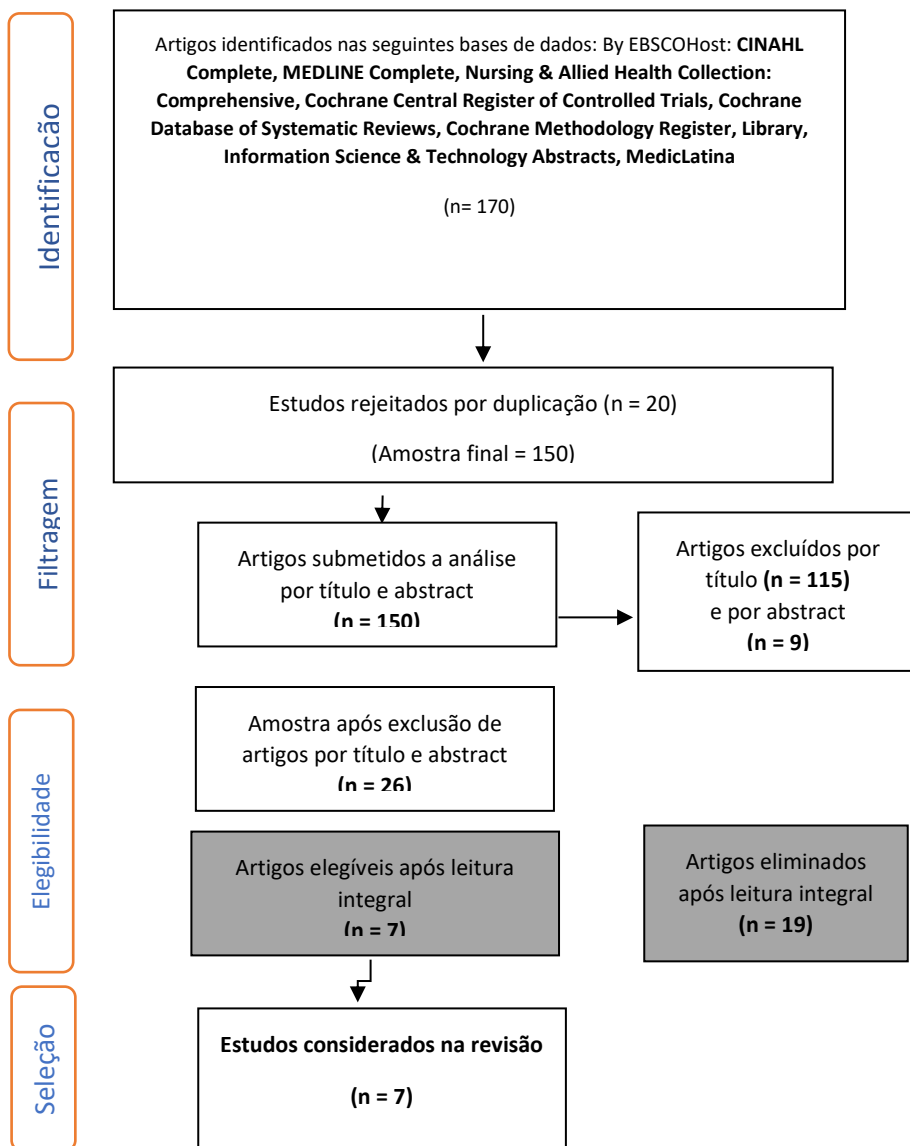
Identificacão

Artigos identificados nas seguintes bases de dados: By EBSCOHost: **CINAHL Complete, MEDLINE Complete, Nursing & Allied Health Collection: Comprehensive, Cochrane Central Register of Controlled Trials, Cochrane Database of Systematic Reviews, Cochrane Methodology Register, Library, Information Science & Technology Abstracts, MedicLatina**

(n= 170)

Filtragem

Estudos rejeitados por duplicação (n = 20)

(Amostra final = 150)

Artigos submetidos a análise por título e abstract
**(n = 150)**

Artigos excluídos por título **(n = 115)** e por abstract **(n = 9)**

Elegibilidade

Amostra após exclusão de artigos por título e abstract
**(n = 26)**

Artigos elegíveis após leitura integral
**(n = 7)**

Artigos eliminados após leitura integral
**(n = 19)**

Seleção

**Estudos considerados na revisão**

**(n = 7)**